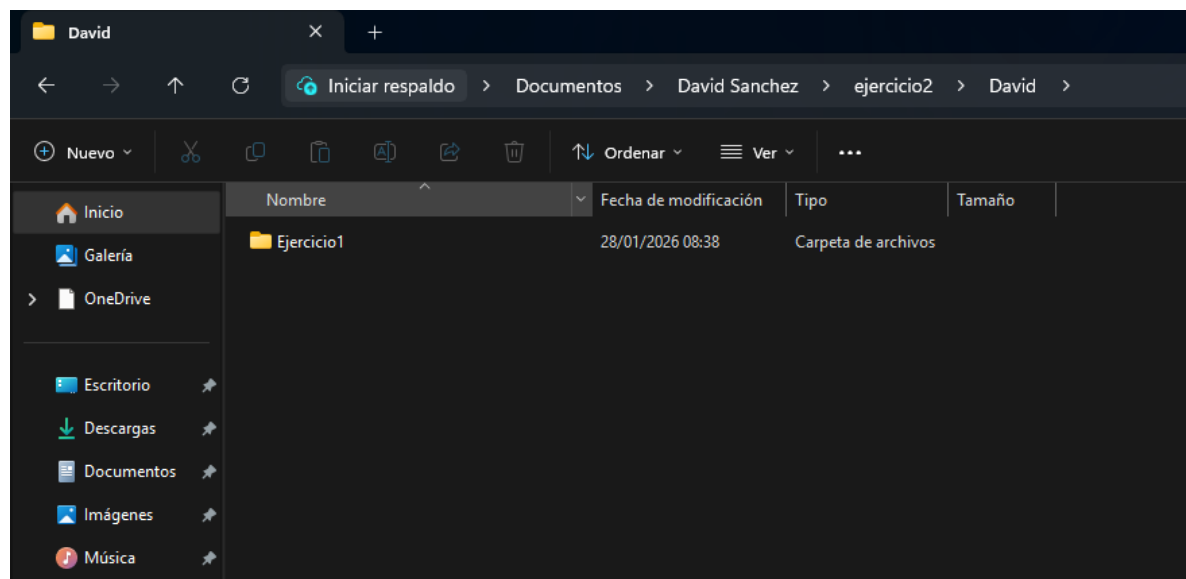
David

Iniciar respaldo > Documentos > David Sanchez > ejercicio2 > David >

Nuevo Ordenar Ver ...

Inicio
Galería
OneDrive

Escritorio
Descargas
Documentos
Imágenes
Música

| Nombre | Fecha de modificación | Tipo | Tamaño |
|---|---|---|---|
| Ejercicio1 | 28/01/2026 08:38 | Carpeta de archivos | |